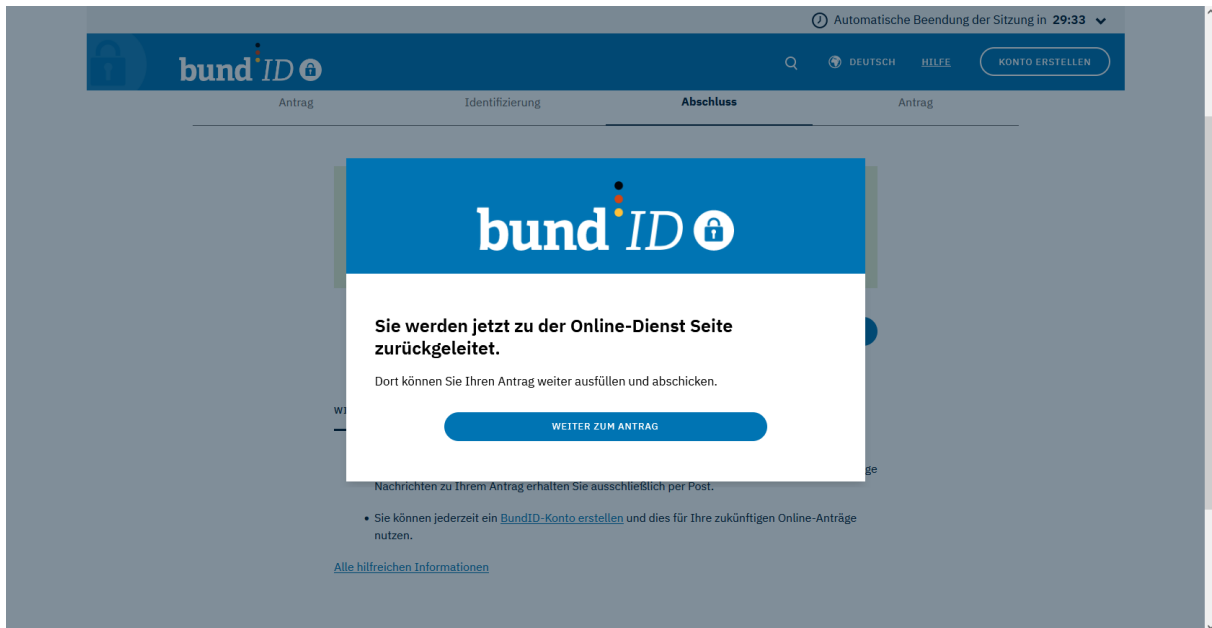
Automatische Beendung der Sitzung in 29:33

bund ID

DEUTSCH HILFE KONTO ERSTELLEN

Antrag Identifizierung Abschluss Antrag

bund ID

Sie werden jetzt zu der Online-Dienst Seite zurückgeleitet.

Dort können Sie Ihren Antrag weiter ausfüllen und abschicken.

WEITER ZUM ANTRAG

WI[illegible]

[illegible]ge Nachrichten zu Ihrem Antrag erhalten Sie ausschließlich per Post.

• Sie können jederzeit ein BundID-Konto erstellen und dies für Ihre zukünftigen Online-Anträge nutzen.

Alle hilfreichen Informationen